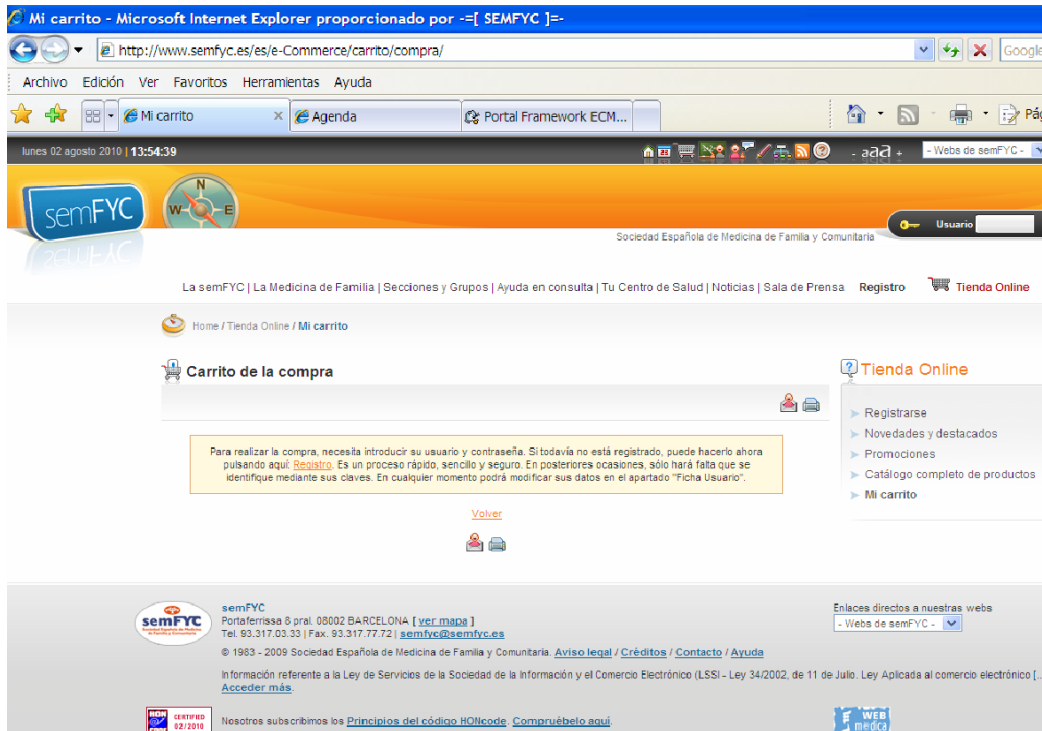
Mi carrito - Microsoft Internet Explorer proporcionado por -=[ SEMFYC ]=-

http://www.semfyc.es/es/e-Commerce/carrito/compra/

Google

Archivo Edición Ver Favoritos Herramientas Ayuda

Mi carrito

Agenda

Portal Framework ECM...

Pág

lunes 02 agosto 2010 | 13:54:39

- aaa +

- Webs de semFYC -

semFYC

N
W E

Usuario

Sociedad Española de Medicina de Familia y Comunitaria

La semFYC | La Medicina de Familia | Secciones y Grupos | Ayuda en consulta | Tu Centro de Salud | Noticias | Sala de Prensa Registro Tienda Online

Home / Tienda Online / Mi carrito

Carrito de la compra

Para realizar la compra, necesita introducir su usuario y contraseña. Si todavía no está registrado, puede hacerlo ahora pulsando aquí: Registro. Es un proceso rápido, sencillo y seguro. En posteriores ocasiones, sólo hará falta que se identifique mediante sus claves. En cualquier momento podrá modificar sus datos en el apartado "Ficha Usuario".

Volver

Tienda Online

Registrarse
Novedades y destacados
Promociones
Catálogo completo de productos
Mi carrito

semFYC

semFYC
Portaferrissa 8 pral. 08002 BARCELONA [ ver mapa ]
Tel. 93.317.03.33 | Fax. 93.317.77.72 | semfyc@semfyc.es

Enlaces directos a nuestras webs
- Webs de semFYC -

© 1983 - 2009 Sociedad Española de Medicina de Familia y Comunitaria. Aviso legal / Créditos / Contacto / Ayuda

Información referente a la Ley de Servicios de la Sociedad de la Información y el Comercio Electrónico (LSSI - Ley 34/2002, de 11 de Julio. Ley Aplicada al comercio electrónico [...
Acceder más.

CERTIFIED 02/2010

Nosotros subscribimos los Principios del código HONcode. Compruébelo aquí.

WEB médica